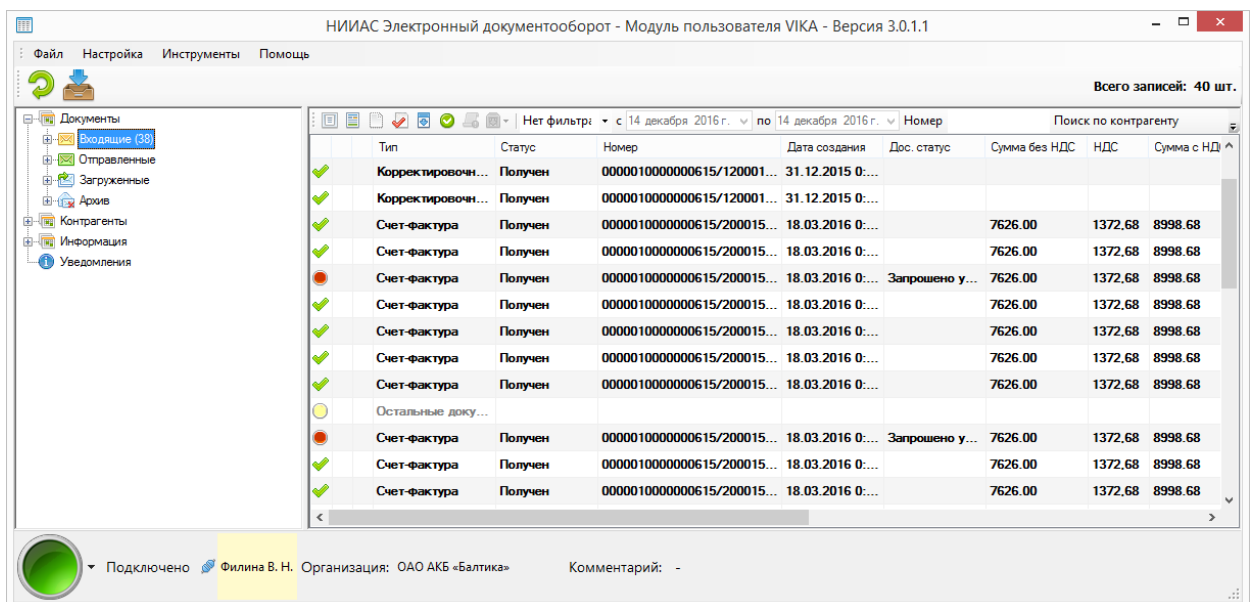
НИИАС Электронный документооборот - Модуль пользователя VIKA - Версия 3.0.1.1

Файл Настройка Инструменты Помощь

Всего записей: 40 шт.

Документы
Входящие (38)
Отправленные
Загруженные
Архив
Контрагенты
Информация
Уведомления

Нет фильтра с 14 декабря 2016 г. по 14 декабря 2016 г. Номер Поиск по контрагенту

| | Тип | Статус | Номер | Дата создания | Дос. статус | Сумма без НДС | НДС | Сумма с НД |
|---|---|---|---|---|---|---|---|---|
| | Корректировочн... | Получен | 0000010000000615/120001... | 31.12.2015 0:... | | | | |
| | Корректировочн... | Получен | 0000010000000615/120001... | 31.12.2015 0:... | | | | |
| | Счет-фактура | Получен | 0000010000000615/200015... | 18.03.2016 0:... | | 7626.00 | 1372,68 | 8998.68 |
| | Счет-фактура | Получен | 0000010000000615/200015... | 18.03.2016 0:... | | 7626.00 | 1372,68 | 8998.68 |
| | Счет-фактура | Получен | 0000010000000615/200015... | 18.03.2016 0:... | Запрошено у... | 7626.00 | 1372,68 | 8998.68 |
| | Счет-фактура | Получен | 0000010000000615/200015... | 18.03.2016 0:... | | 7626.00 | 1372,68 | 8998.68 |
| | Счет-фактура | Получен | 0000010000000615/200015... | 18.03.2016 0:... | | 7626.00 | 1372,68 | 8998.68 |
| | Счет-фактура | Получен | 0000010000000615/200015... | 18.03.2016 0:... | | 7626.00 | 1372,68 | 8998.68 |
| | Счет-фактура | Получен | 0000010000000615/200015... | 18.03.2016 0:... | | 7626.00 | 1372,68 | 8998.68 |
| | Остальные доку... | | | | | | | |
| | Счет-фактура | Получен | 0000010000000615/200015... | 18.03.2016 0:... | Запрошено у... | 7626.00 | 1372,68 | 8998.68 |
| | Счет-фактура | Получен | 0000010000000615/200015... | 18.03.2016 0:... | | 7626.00 | 1372,68 | 8998.68 |
| | Счет-фактура | Получен | 0000010000000615/200015... | 18.03.2016 0:... | | 7626.00 | 1372,68 | 8998.68 |

Подключено Филина В. Н. Организация: ОАО АКБ «Балтика» Комментарий: -